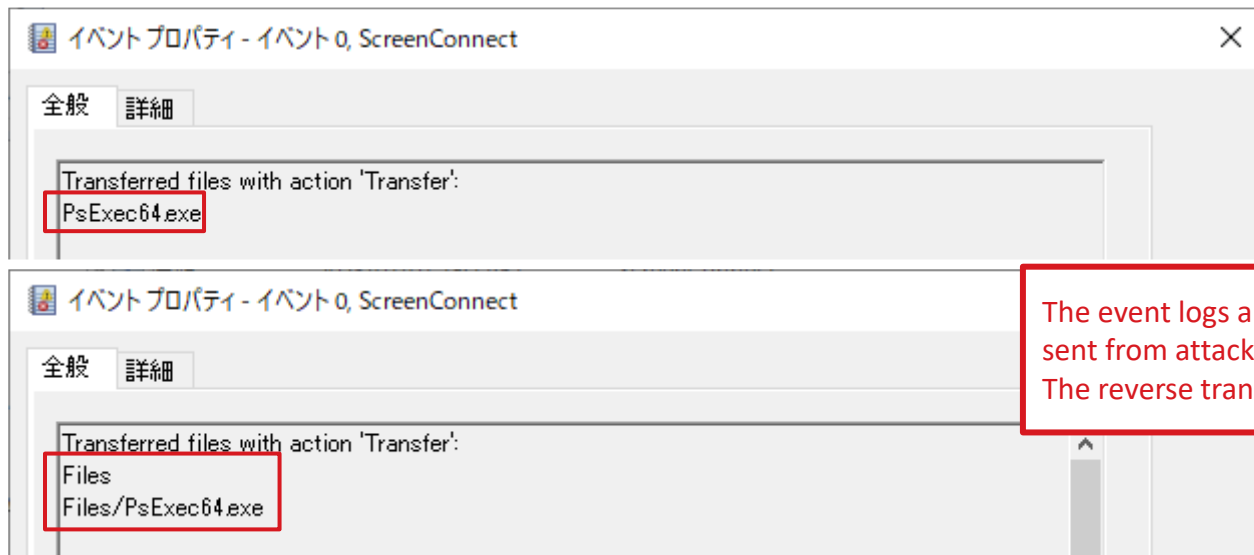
イベント プロパティ - イベント 0, ScreenConnect

全般 詳細

Transferred files with action 'Transfer':
PsExec64.exe

イベント プロパティ - イベント 0, ScreenConnect

全般 詳細

Transferred files with action 'Transfer':
Files
Files/PsExec64.exe

The event logs a
sent from attack
The reverse tran